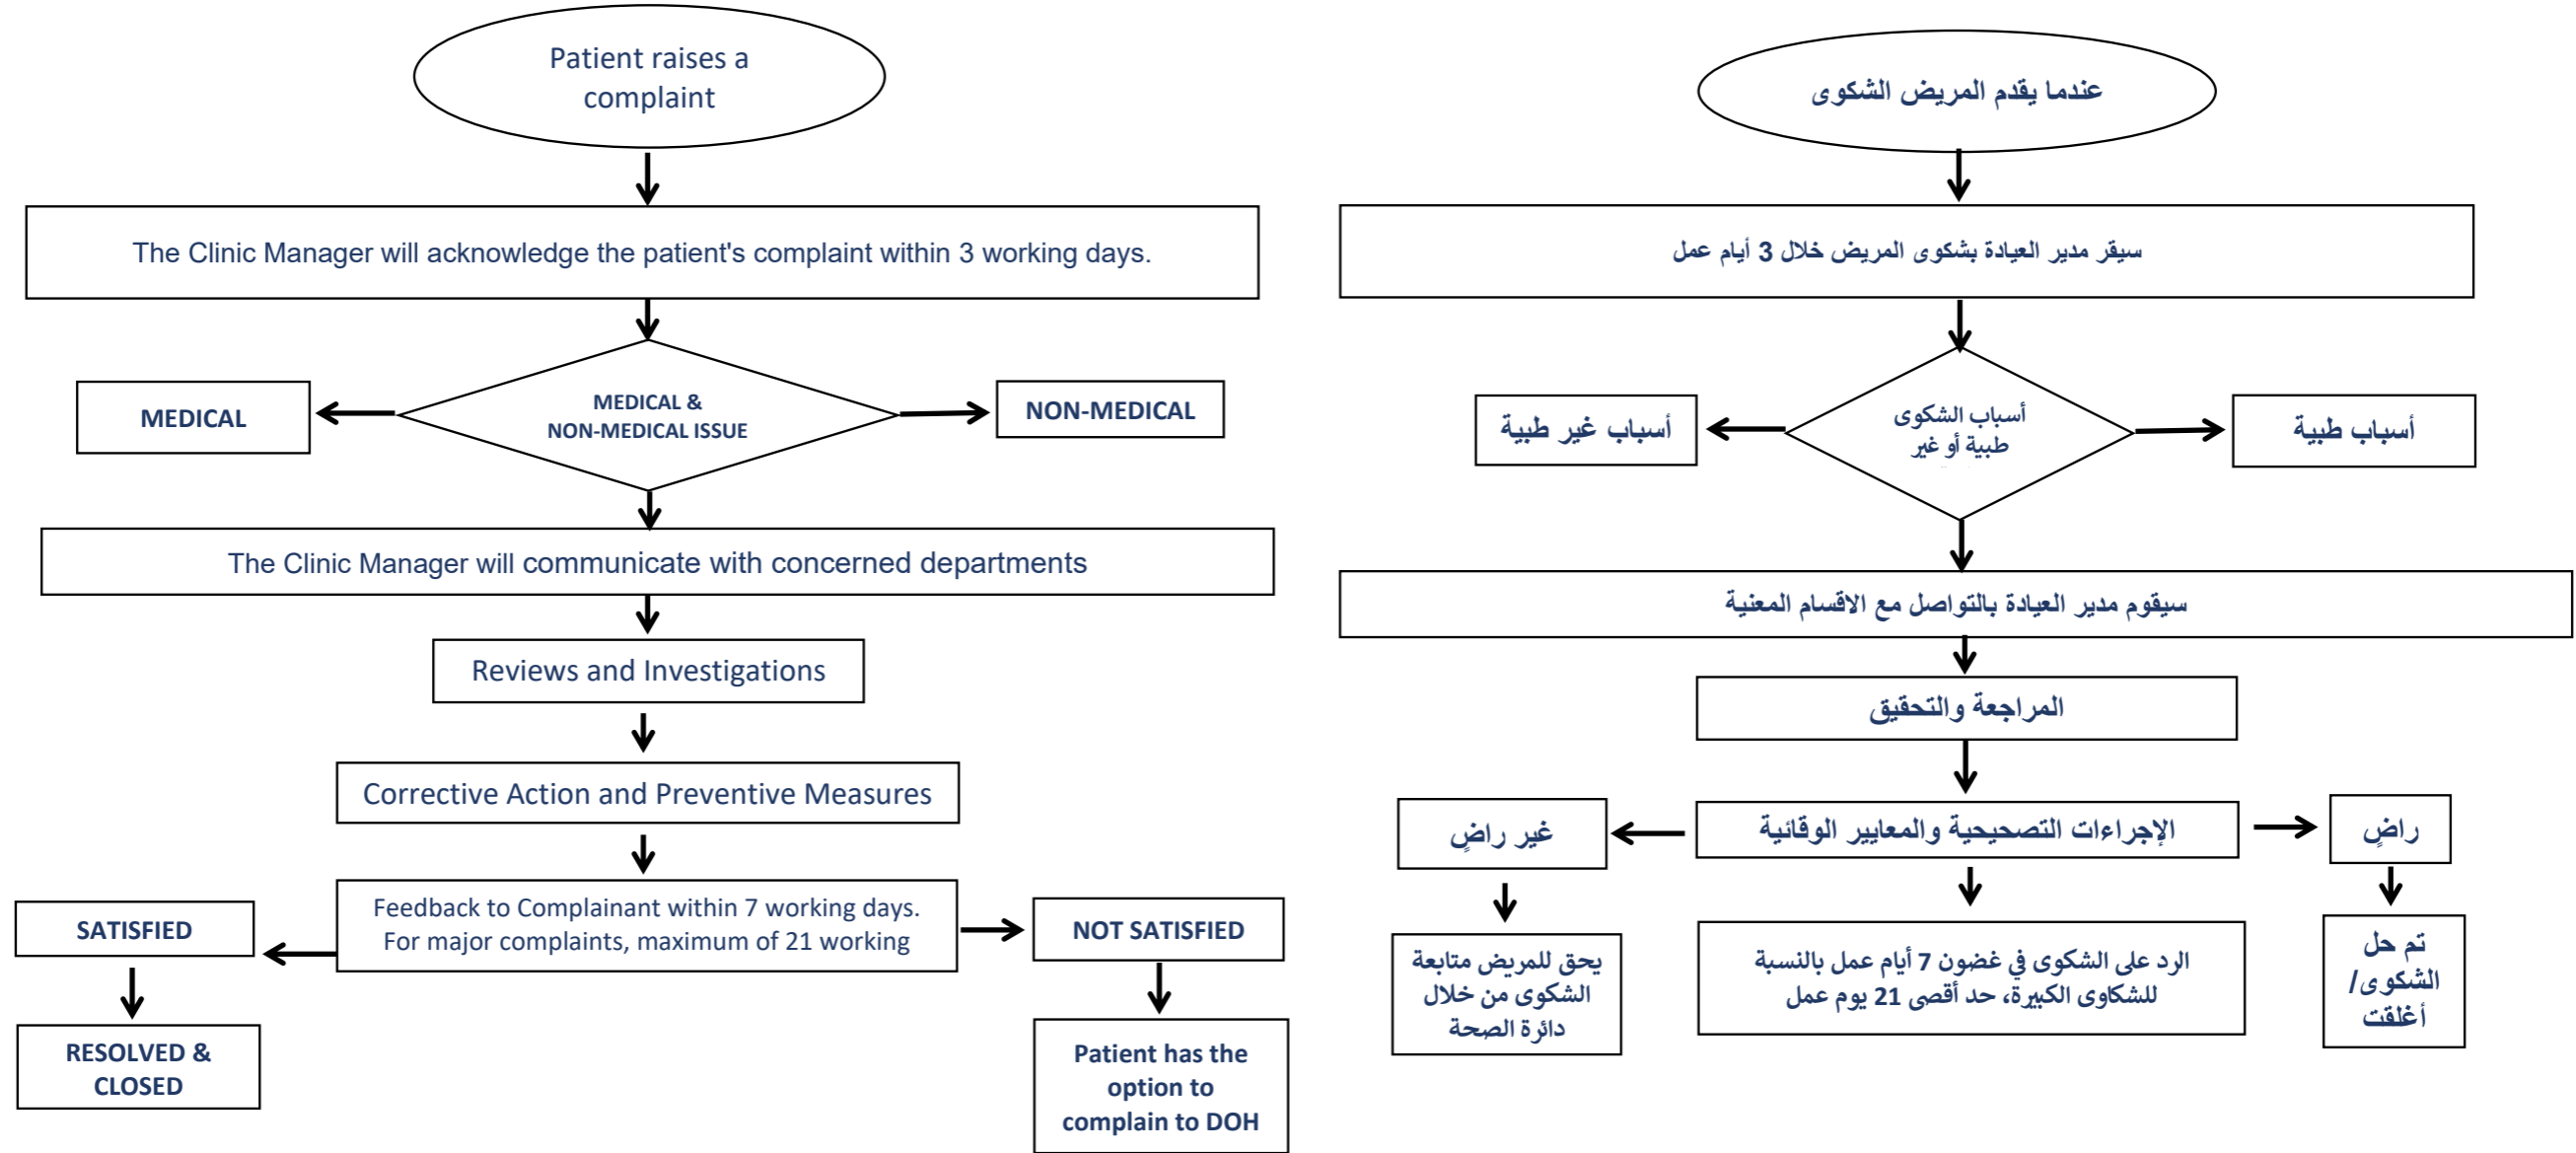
Patient raises a complaint

The Clinic Manager will acknowledge the patient's complaint within 3 working days.

MEDICAL

MEDICAL & NON-MEDICAL ISSUE

NON-MEDICAL

The Clinic Manager will communicate with concerned departments

Reviews and Investigations

Corrective Action and Preventive Measures

SATISFIED

Feedback to Complainant within 7 working days. For major complaints, maximum of 21 working

NOT SATISFIED

RESOLVED & CLOSED

Patient has the option to complain to DOH

عندما يقدم المريض الشكوى

سيقر مدير العيادة بشكوى المريض خلال 3 أيام عمل

أسباب غير طبية

أسباب الشكوى طبية أو غير

أسباب طبية

سيقوم مدير العيادة بالتواصل مع الاقسام المعنية

المراجعة والتحقيق

غير راضٍ

الإجراءات التصحيحية والمعايير الوقائية

راضٍ

يحق للمريض متابعة الشكوى من خلال دائرة الصحة

الرد على الشكوى في غضون 7 أيام عمل بالنسبة للشكاوى الكبيرة، حد أقصى 21 يوم عمل

تم حل الشكوى/ أغلقت